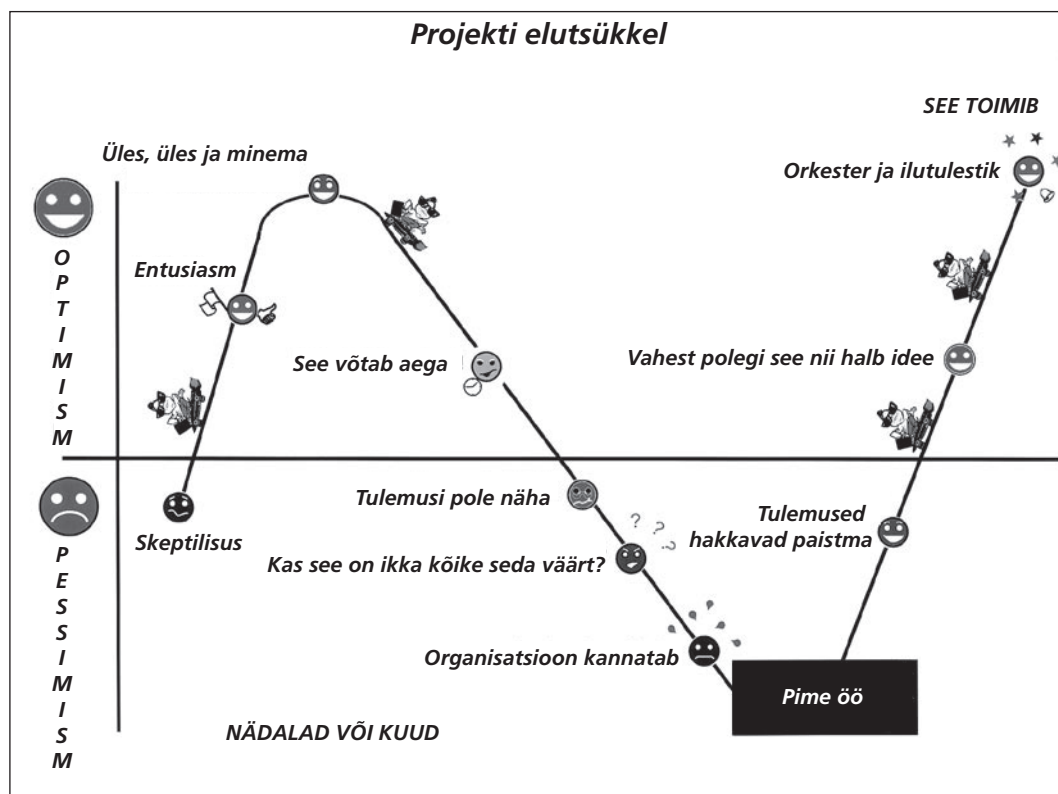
Projekti elutsükkel

SEE TOIMIB

Üles, üles ja minema

Orkester ja ilutulestik

OPTIMISM

Entusiasm

See võtab aega

Vahest polegi see nii halb idee

Tulemusi pole näha

Tulemused hakkavad paistma

Skeptilisus

PESSIMISM

Kas see on ikka kõike seda väärt?

? ? ?

Organisatsioon kannatab

Pime öö

NÄDALAD VÕI KUUD